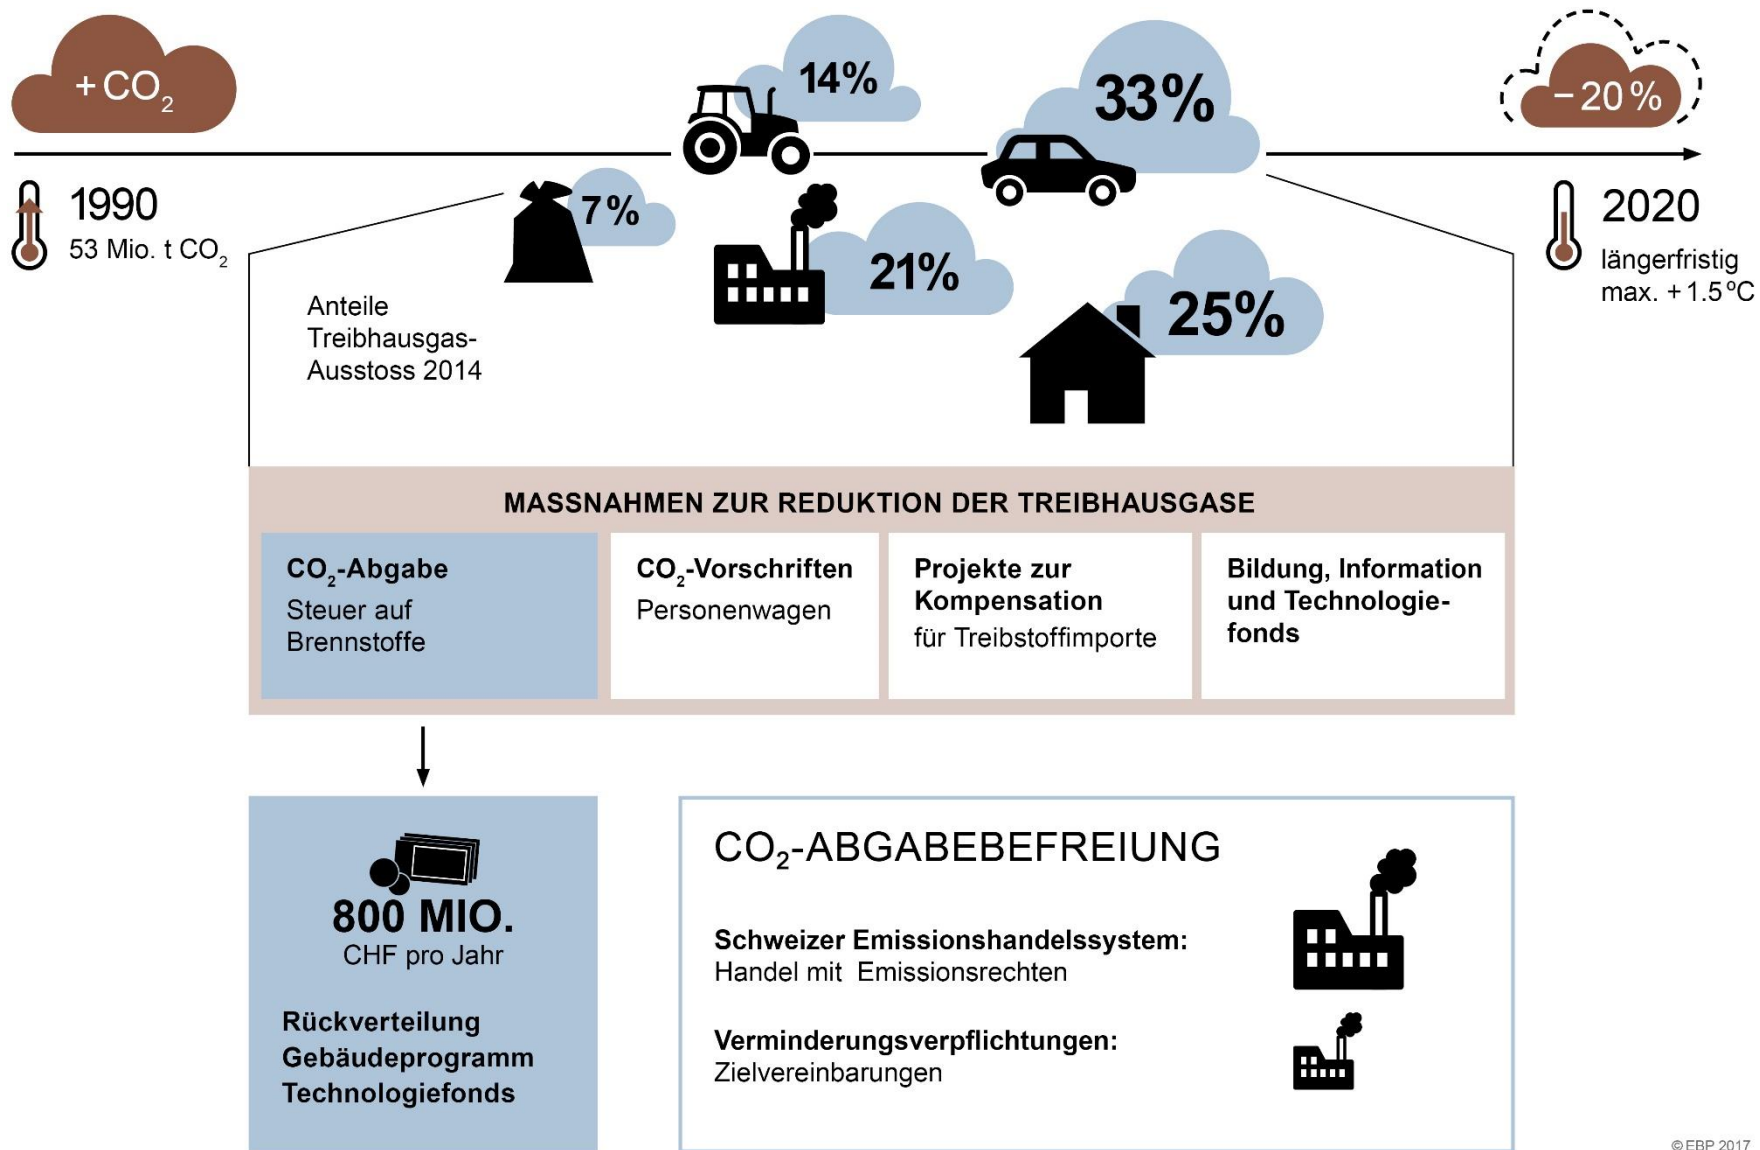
+ $CO_2$

14%

33%

– 20 %

1990
53 Mio. t $CO_2$

7%

21%

25%

2020
längerfristig max. + 1.5 °C

Anteile Treibhausgas-Ausstoss 2014

MASSNAHMEN ZUR REDUKTION DER TREIBHAUSGASE

$CO_2$-Abgabe
Steuer auf Brennstoffe

$CO_2$-Vorschriften
Personenwagen

Projekte zur Kompensation
für Treibstoffimporte

Bildung, Information und Technologiefonds

800 MIO.
CHF pro Jahr

Rückverteilung
Gebäudeprogramm
Technologiefonds

$CO_2$-ABGABEBEFREIUNG

Schweizer Emissionshandelssystem:
Handel mit Emissionsrechten

Verminderungsverpflichtungen:
Zielvereinbarungen

© EBP 2017